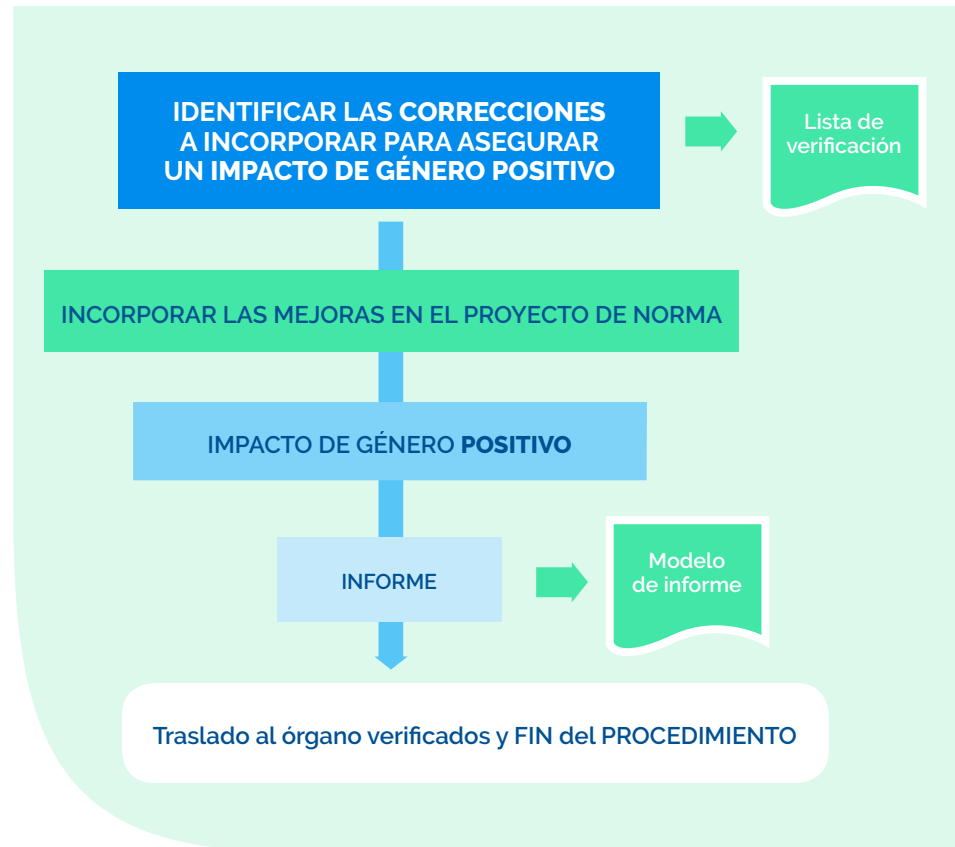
IDENTIFICAR LAS CORRECCIONES A INCORPORAR PARA ASEGURAR UN IMPACTO DE GÉNERO POSITIVO

Lista de verificación

INCORPORAR LAS MEJORAS EN EL PROYECTO DE NORMA

IMPACTO DE GÉNERO POSITIVO

INFORME

Modelo de informe

Traslado al órgano verificados y FIN del PROCEDIMIENTO